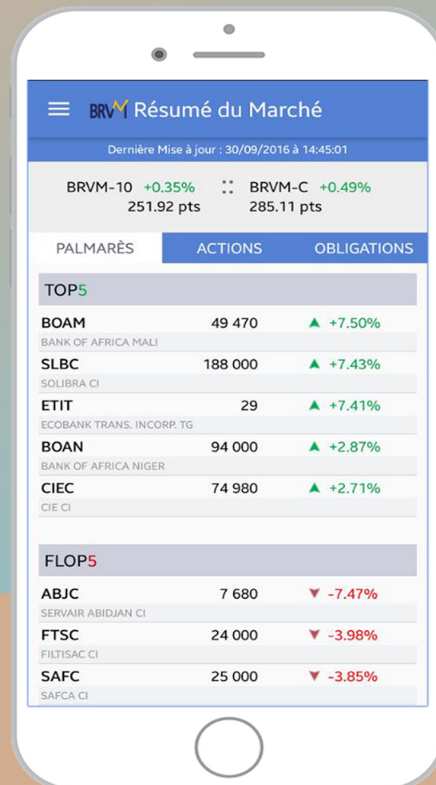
BRVM Résumé du Marché

Dernière Mise à jour : 30/09/2016 à 14:45:01

BRVM-10 +0.35%
251.92 pts

BRVM-C +0.49%
285.11 pts

PALMARÈS | ACTIONS | OBLIGATIONS

TOP5

| | | |
|---|---|---|
| BOAM<br>BANK OF AFRICA MALI | 49 470 | ▲ +7.50% |
| SLBC<br>SOLIBRA CI | 188 000 | ▲ +7.43% |
| ETIT<br>ECOBANK TRANS. INCORP. TG | 29 | ▲ +7.41% |
| BOAN<br>BANK OF AFRICA NIGER | 94 000 | ▲ +2.87% |
| CIEC<br>CIE CI | 74 980 | ▲ +2.71% |

FLOP5

| | | |
|---|---|---|
| ABJC<br>SERVAIR ABIDJAN CI | 7 680 | ▼ -7.47% |
| FTSC<br>FILTISAC CI | 24 000 | ▼ -3.98% |
| SAFC<br>SAFCA CI | 25 000 | ▼ -3.85% |